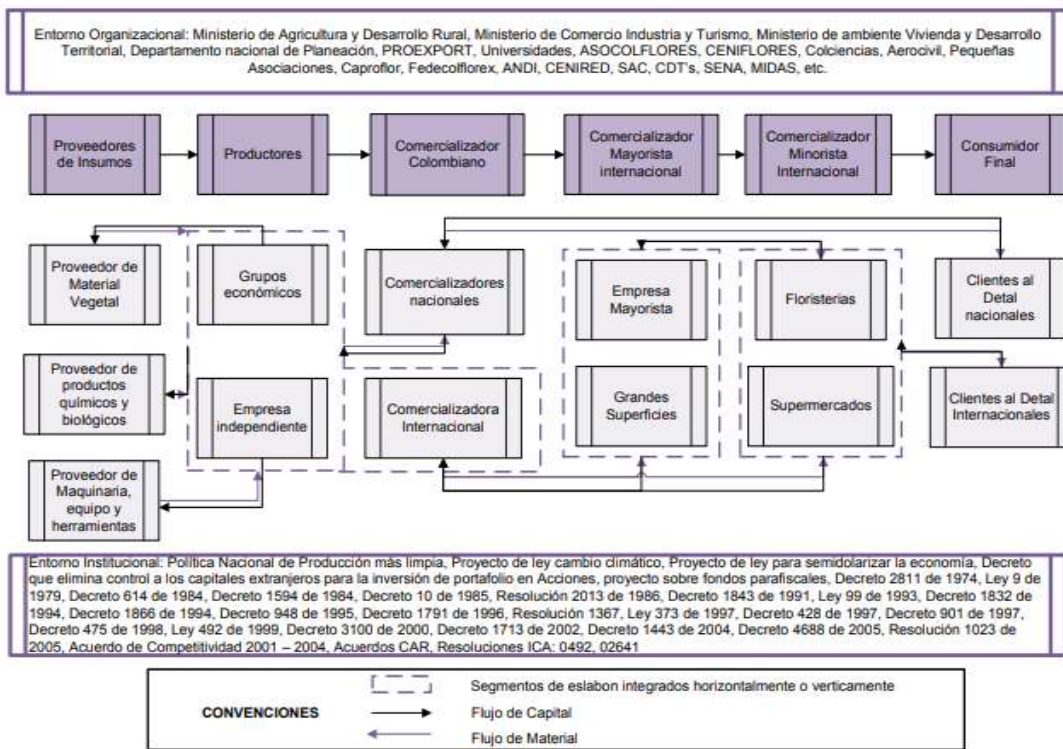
Entorno Organizacional: Ministerio de Agricultura y Desarrollo Rural, Ministerio de Comercio Industria y Turismo, Ministerio de ambiente Vivienda y Desarrollo Territorial, Departamento nacional de Planeación, PROEXPORT, Universidades, ASOCOLFLORES, CENIFLORES, Colciencias, Aerocivil, Pequeñas Asociaciones, Caproflor, Fedecolflorex, ANDI, CENIRED, SAC, CDT's, SENA, MIDAS, etc.

Proveedores de Insumos

Productores

Comercializador Colombiano

Comercializador Mayorista internacional

Comercializador Minorista Internacional

Consumidor Final

Proveedor de Material Vegetal

Grupos económicos

Comercializadores nacionales

Empresa Mayorista

Floristerias

Clientes al Detal nacionales

Proveedor de productos químicos y biológicos

Empresa independiente

Comercializadora Internacional

Grandes Superficies

Supermercados

Clientes al Detal Internacionales

Proveedor de Maquinaria, equipo y herramientas

Entorno Institucional: Política Nacional de Producción más limpia, Proyecto de ley cambio climático, Proyecto de ley para semidolarizar la economía, Decreto que elimina control a los capitales extranjeros para la inversión de portafolio en Acciones, proyecto sobre fondos parafiscales, Decreto 2811 de 1974, Ley 9 de 1979, Decreto 614 de 1984, Decreto 1594 de 1984, Decreto 10 de 1985, Resolución 2013 de 1986, Decreto 1843 de 1991, Ley 99 de 1993, Decreto 1832 de 1994, Decreto 1866 de 1994, Decreto 948 de 1995, Decreto 1791 de 1996, Resolución 1367, Ley 373 de 1997, Decreto 428 de 1997, Decreto 901 de 1997, Decreto 475 de 1998, Ley 492 de 1999, Decreto 3100 de 2000, Decreto 1713 de 2002, Decreto 1443 de 2004, Decreto 4688 de 2005, Resolución 1023 de 2005, Acuerdo de Competitividad 2001 – 2004, Acuerdos CAR, Resoluciones ICA: 0492, 02641

CONVENCIONES

Segmentos de eslabon integrados horizontalmente o verticamente

Flujo de Capital

Flujo de Material